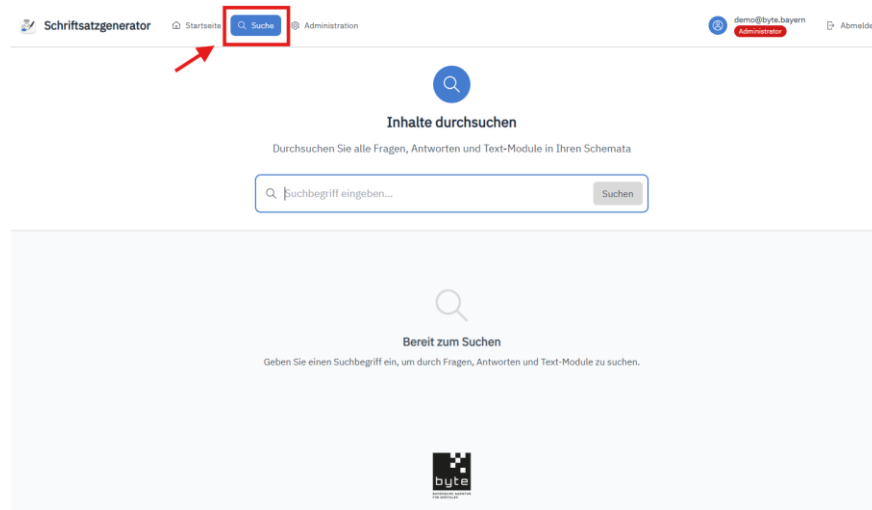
Schriftsatzgenerator Startseite Suche Administration demo@byte.bayern Administrator Abmelde

Inhalte durchsuchen

Durchsuchen Sie alle Fragen, Antworten und Text-Module in Ihren Schemata

Suchbegriff eingeben... Suchen

Bereit zum Suchen

Geben Sie einen Suchbegriff ein, um durch Fragen, Antworten und Text-Module zu suchen.

byte
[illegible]